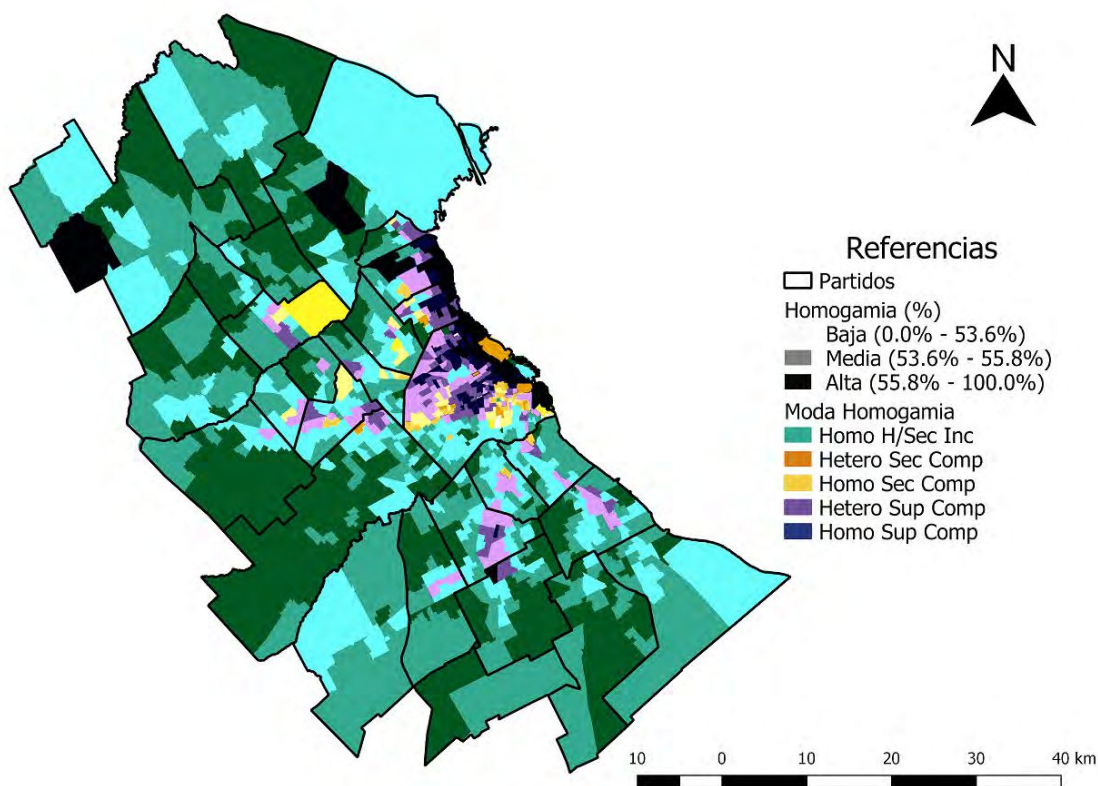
N

Referencias
Partidos
Homogamia (%)
Baja (0.0% - 53.6%)
Media (53.6% - 55.8%)
Alta (55.8% - 100.0%)
Moda Homogamia
Homo H/Sec Inc
Hetero Sec Comp
Homo Sec Comp
Hetero Sup Comp
Homo Sup Comp

10 0 10 20 30 40 km